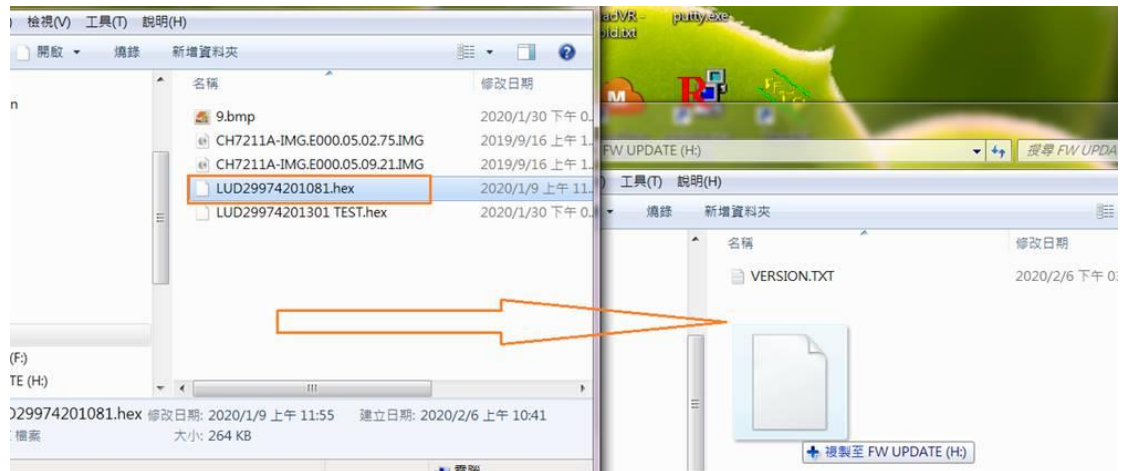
) 檢視(V) 工具(T) 說明(H)

開啟 ▾ 燒錄 新增資料夾

n

名稱 修改日期

9.bmp 2020/1/30 下午 0.

CH7211A-IMG.E000.05.02.75.IMG 2019/9/16 上午 1.

CH7211A-IMG.E000.05.09.21.IMG 2019/9/16 上午 1.

LUD29974201081.hex 2020/1/9 上午 11.

LUD29974201301 TEST.hex 2020/1/30 下午 0.

(F:)

TE (H:)

)29974201081.hex 修改日期: 2020/1/9 上午 11:55 建立日期: 2020/2/6 上午 10:41

檔案 大小: 264 KB

adVR - putty.exe

old.txt

FW UPDATE (H:) 搜尋 FW UPDA

) 工具(T) 說明(H)

燒錄 新增資料夾

名稱 修改日期

VERSION.TXT 2020/2/6 下午 0

+ 複製至 FW UPDATE (H:)